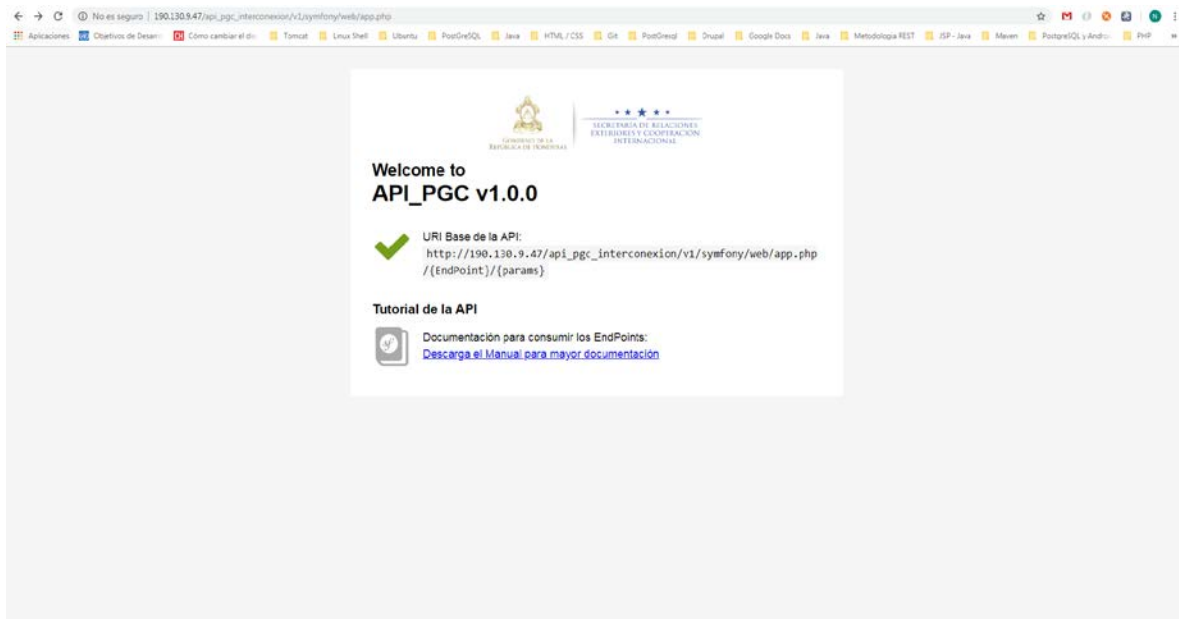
No es seguro | 190.130.9.47/api_pgc_interconexion/v1/symfony/web/app.php

Aplicaciones Objetivos de Desarr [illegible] Cómo cambiar el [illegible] Tomcat Linux Shell Ubuntu PostGreSQL Java HTML / CSS Git PostGresql Drupal Google Docs Java Metodologia REST JSP - Java Maven PostgreSQL y Andro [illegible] PHP

GOBIERNO DE LA REPÚBLICA DE HONDURAS

SECRETARÍA DE RELACIONES EXTERIORES Y COOPERACIÓN INTERNACIONAL

Welcome to
API_PGC v1.0.0

URI Base de la API:
http://190.130.9.47/api_pgc_interconexion/v1/symfony/web/app.php /{EndPoint}/{params}

Tutorial de la API

Documentación para consumir los EndPoints:
Descarga el Manual para mayor documentación